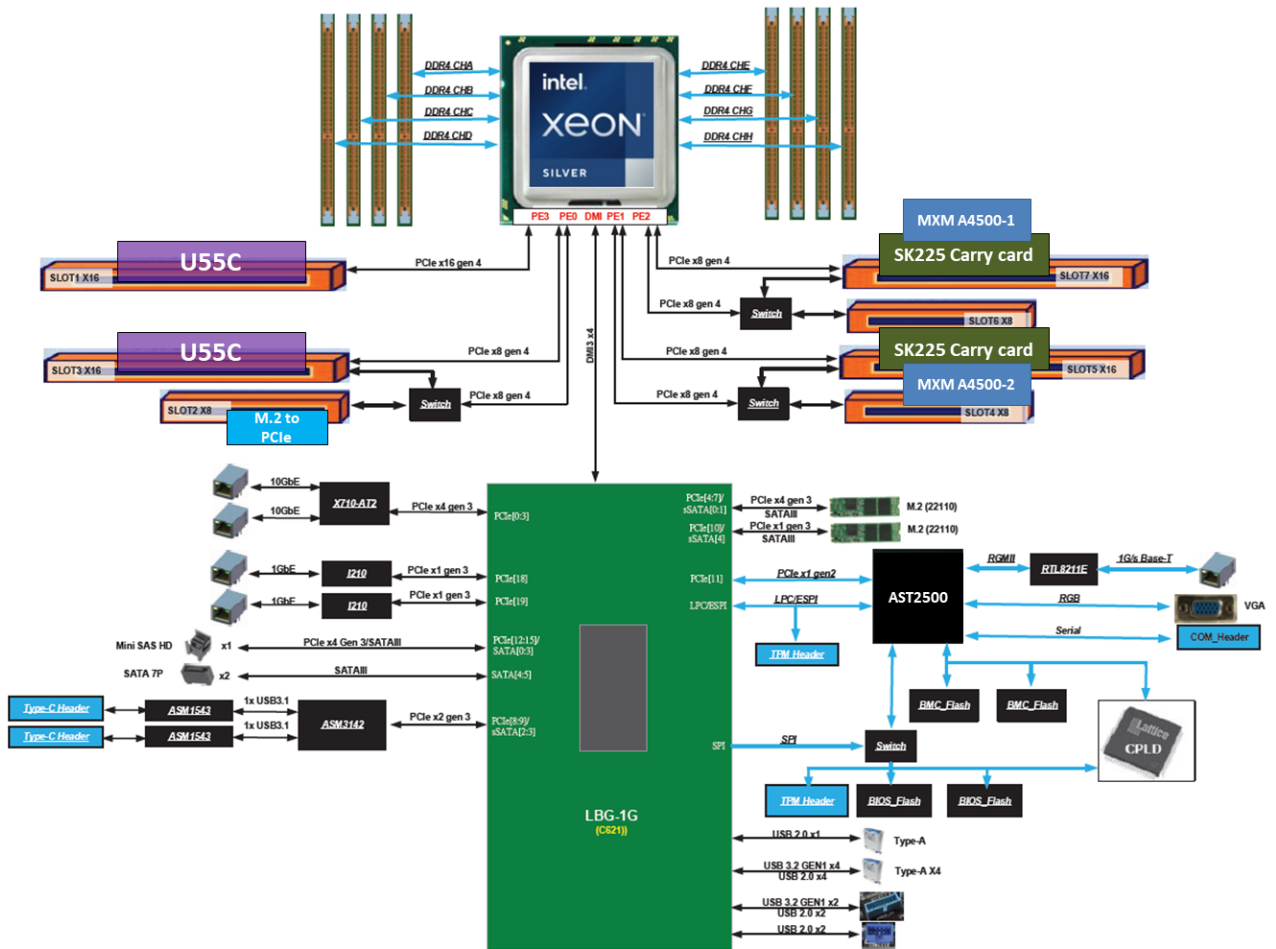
intel.
XEON
SILVER

DDR4 CHA
DDR4 CHB
DDR4 CHC
DDR4 CHD
DDR4 CHE
DDR4 CHF
DDR4 CHG
DDR4 CHH

PE3 PE0 DMI PE1 PE2

U55C
SLOT1 X16
PCIe x16 gen 4

U55C
SLOT3 X16
PCIe x8 gen 4
SLOT2 X8
Switch
PCIe x8 gen 4
M.2 to PCIe

DMI3 x4

MXM A4500-1
SK225 Carry card
SLOT7 X16
PCIe x8 gen 4
PCIe x8 gen 4
Switch
SLOT6 X8
PCIe x8 gen 4
SK225 Carry card
SLOT5 X16
PCIe x8 gen 4
Switch
MXM A4500-2
SLOT4 X8

10GbE
10GbE
X710-AT2
PCIe x4 gen 3
PCIe[0:3]
1GbE
I210
PCIe x1 gen 3
PCIe[18]
1GbE
I210
PCIe x1 gen 3
PCIe[19]
Mini SAS HD
x1
PCIe x4 Gen 3/SATAIII
PCIe[12:15]/ SATA[0:3]
SATA 7P
x2
SATAIII
SATA[4:5]
Type-C Header
ASM1543
1x USB3.1
Type-C Header
ASM1543
1x USB3.1
ASM3142
PCIe x2 gen 3
PCIe[8:9]/ sSATA[2:3]

LBG-1G
(C621)

PCIe[4:7]/ sSATA[0:1]
PCIe x4 gen 3
SATAIII
M.2 (22110)
PCIe[10]/ sSATA[4]
PCIe x1 gen 3
SATAIII
M.2 (22110)
PCIe[11]
PCIe x1 gen2
AST2500
RGMII
RTL8211E
1G/s Base-T
LPC/ESPI
LPC/ESPI
RGB
VGA
Serial
COM_Header
TPM Header
BMC_Flash
BMC_Flash
Lattice
CPLD
SPI
SPI
Switch
TPM Header
BIOS_Flash
BIOS_Flash

USB 2.0 x1
Type-A
USB 3.2 GEN1 x4
USB 2.0 x4
Type-A X4
USB 3.2 GEN1 x2
USB 2.0 x2
USB 2.0 x2